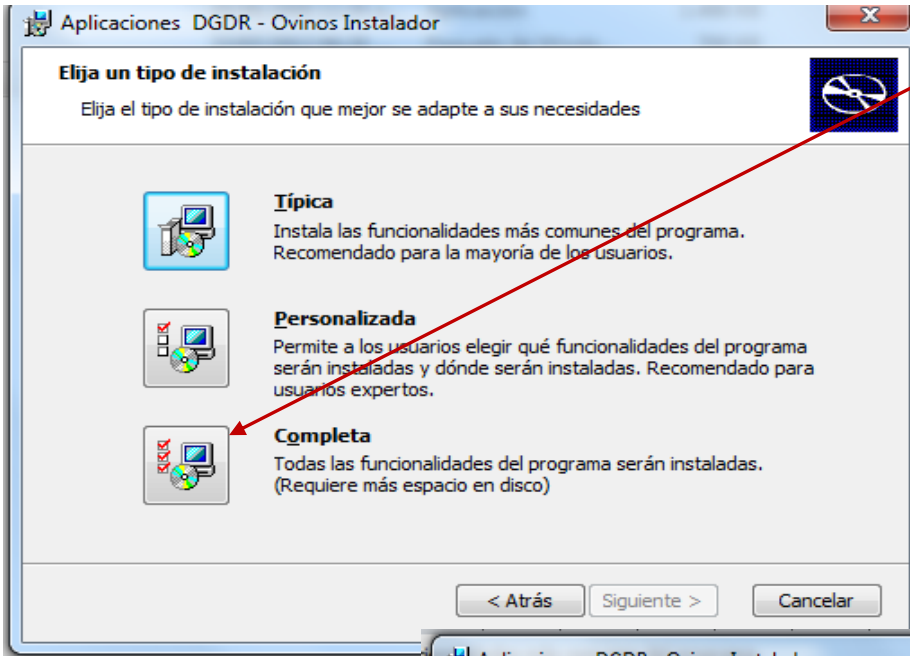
Aplicaciones DGDR - Ovinos Instalador

Elija un tipo de instalación

Elija el tipo de instalación que mejor se adapte a sus necesidades

Típica
Instala las funcionalidades más comunes del programa. Recomendado para la mayoría de los usuarios.

Personalizada
Permite a los usuarios elegir qué funcionalidades del programa serán instaladas y dónde serán instaladas. Recomendado para usuarios expertos.

Completa
Todas las funcionalidades del programa serán instaladas. (Requiere más espacio en disco)

< Atrás
Siguiente >
Cancelar

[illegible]